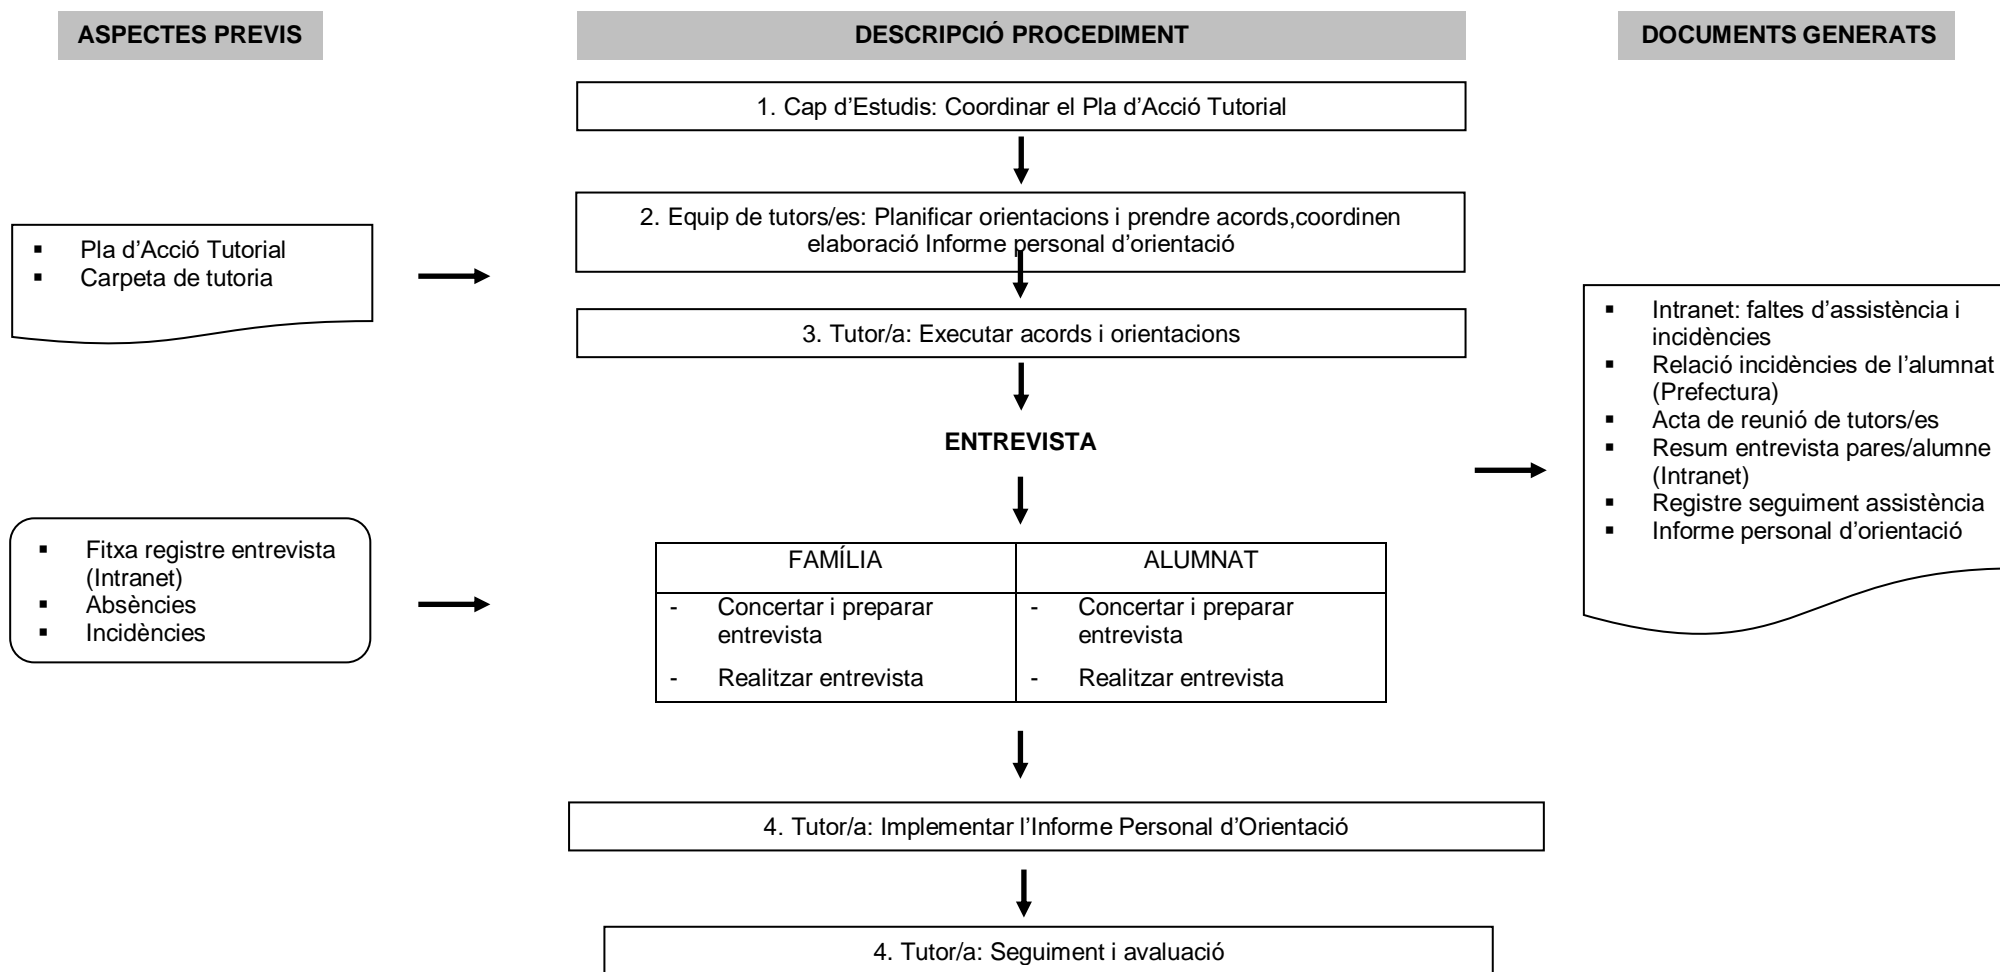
ASPECTES PREVIS

DESCRIPCIÓ PROCEDIMENT

DOCUMENTS GENERATS

1. Cap d'Estudis: Coordinar el Pla d'Acció Tutorial

2. Equip de tutors/es: Planificar orientacions i prendre acords,coordinen elaboració Informe personal d'orientació

- Pla d'Acció Tutorial
- Carpeta de tutoria

3. Tutor/a: Executar acords i orientacions

- Intranet: faltes d'assistència i incidències
- Relació incidències de l'alumnat (Prefectura)
- Acta de reunió de tutors/es
- Resum entrevista pares/alumne (Intranet)
- Registre seguiment assistència
- Informe personal d'orientació

ENTREVISTA

- Fitxa registre entrevista (Intranet)
- Absències
- Incidències

| FAMÍLIA | ALUMNAT |
|---|---|
| - Concertar i preparar entrevista<br>- Realitzar entrevista | - Concertar i preparar entrevista<br>- Realitzar entrevista |

4. Tutor/a: Implementar l'Informe Personal d'Orientació

4. Tutor/a: Seguiment i avaluació